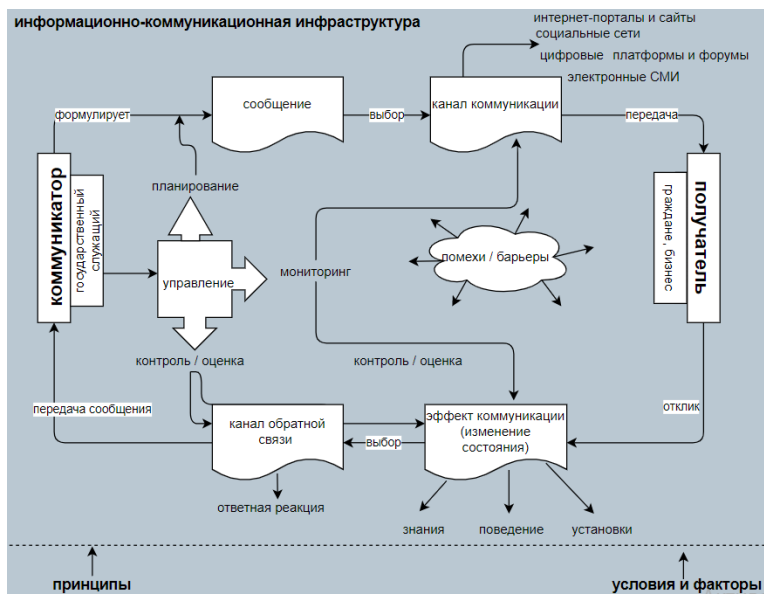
информационно-коммуникационная инфраструктура

интернет-порталы и сайты
социальные сети
цифровые платформы и форумы
электронные СМИ

формулирует
сообщение
выбор
канал коммуникации
передача

коммуникатор
государственный служащий

планирование
управление
мониторинг

помехи / барьеры

получатель
граждане, бизнес

контроль / оценка
контроль / оценка

передача сообщения
канал обратной связи
выбор
эффект коммуникации (изменение состояния)
отклик

ответная реакция
знания
поведение
установки

принципы
условия и факторы